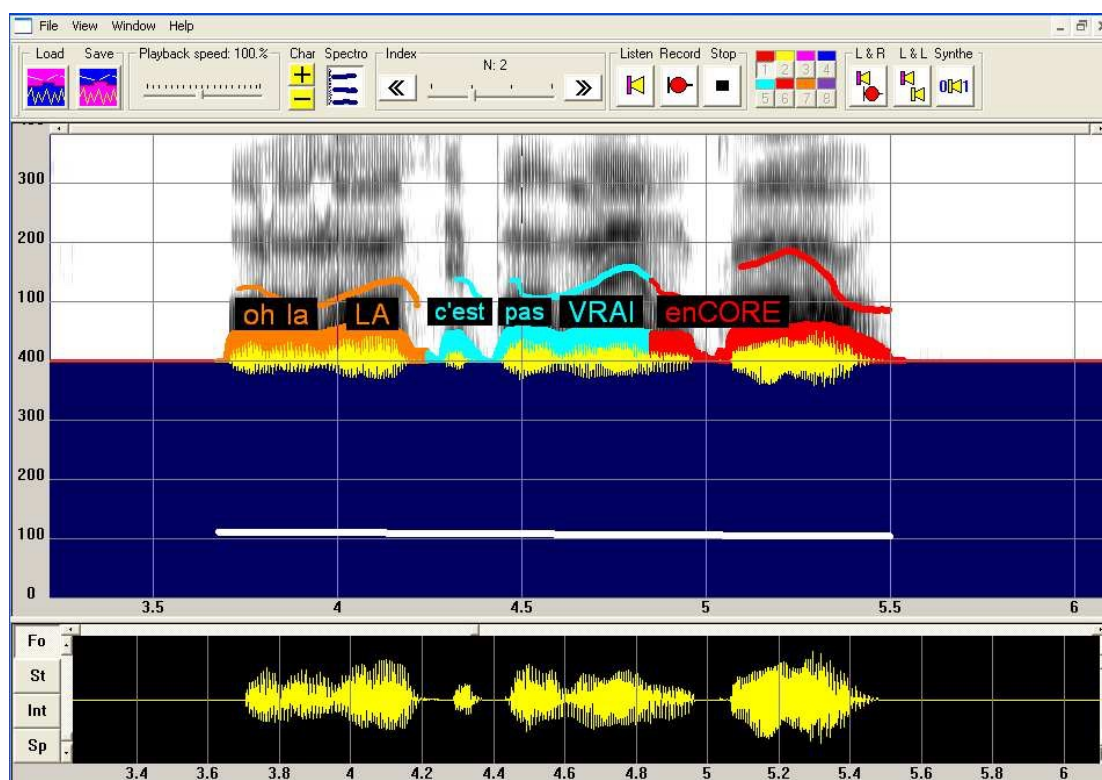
File View Window Help

Load Save Playback speed: 100 % Char Spectro Index N: 2 Listen Record Stop 1 2 3 4 5 6 7 8 L & R L & L Synthe

300
200
100
400
300
200
100
0

oh la LA c'est pas VRAI enCORE

3.5 4 4.5 5 5.5 6

Fo
St
Int
Sp

3.4 3.6 3.8 4 4.2 4.4 4.6 4.8 5 5.2 5.4 5.6 5.8 6